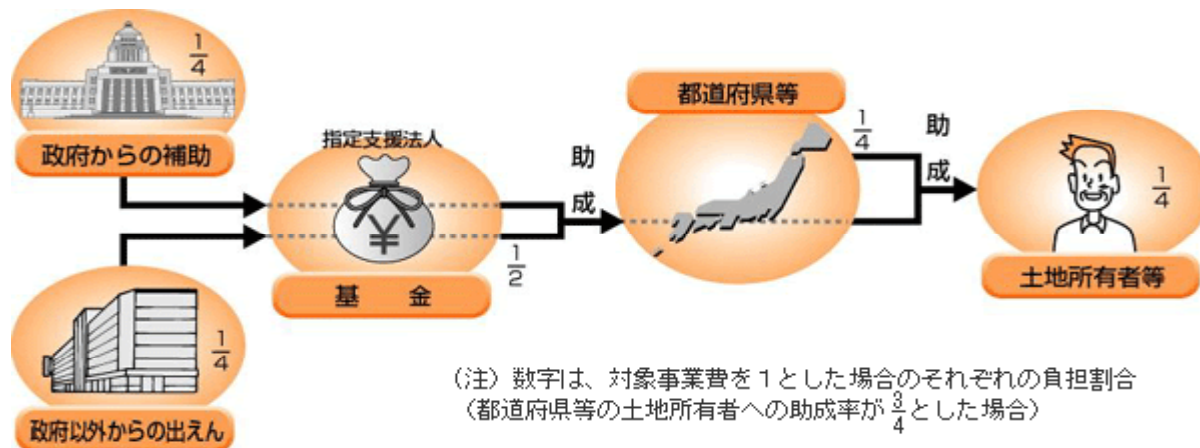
$\frac{1}{4}$

政府からの補助

指定支援法人

¥

基　金

$\frac{1}{4}$

政府以外からの出えん

助

成

$\frac{1}{2}$

都道府県等

$\frac{1}{4}$

助

成

$\frac{1}{4}$

土地所有者等

（注）数字は、対象事業費を１とした場合のそれぞれの負担割合
（都道府県等の土地所有者への助成率が$\frac{3}{4}$とした場合）